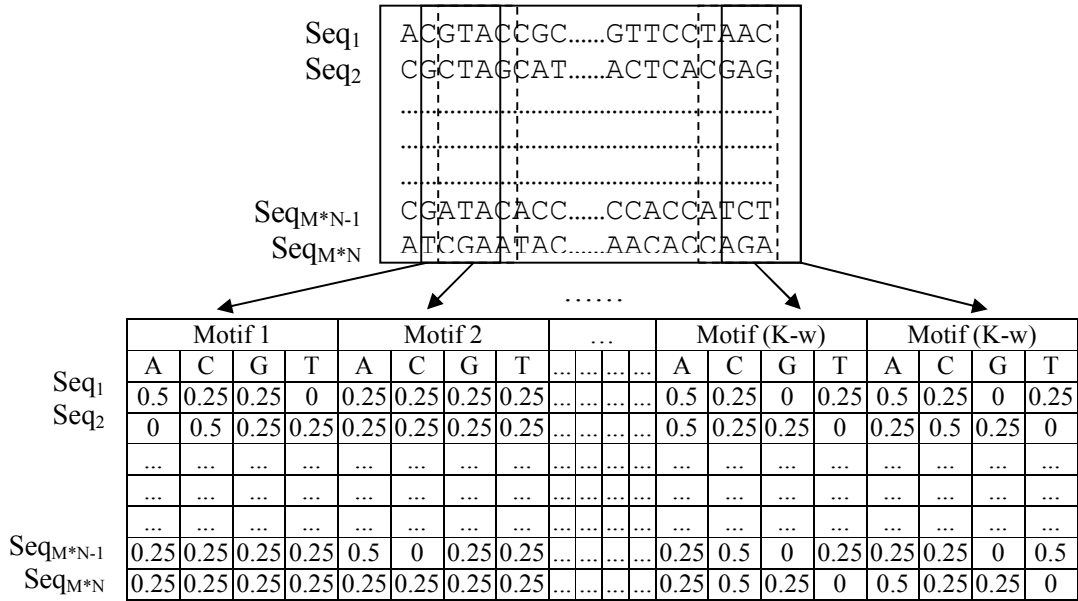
$Seq_1$ ACGTACCGC......GTTCCTAAC
$Seq_2$ CGCTAGCAT......ACTCACGAG

$Seq_{M*N-1}$ CGATACACC......CCACCATCT
$Seq_{M*N}$ ATCGAATAC......AACACCAGA

......

| | Motif 1 | | | | Motif 2 | | | | ... | | | | Motif (K-w) | | | | Motif (K-w) | | | |
|---|---|---|---|---|---|---|---|---|---|---|---|---|---|---|---|---|---|---|---|---|
| | A | C | G | T | A | C | G | T | ... | ... | ... | ... | A | C | G | T | A | C | G | T |
| $Seq_1$ | 0.5 | 0.25 | 0.25 | 0 | 0.25 | 0.25 | 0.25 | 0.25 | ... | ... | ... | ... | 0.5 | 0.25 | 0 | 0.25 | 0.5 | 0.25 | 0 | 0.25 |
| $Seq_2$ | 0 | 0.5 | 0.25 | 0.25 | 0.25 | 0.25 | 0.25 | 0.25 | ... | ... | ... | ... | 0.5 | 0.25 | 0.25 | 0 | 0.25 | 0.5 | 0.25 | 0 |
| | ... | ... | ... | ... | ... | ... | ... | ... | ... | ... | ... | ... | ... | ... | ... | ... | ... | ... | ... | ... |
| | ... | ... | ... | ... | ... | ... | ... | ... | ... | ... | ... | ... | ... | ... | ... | ... | ... | ... | ... | ... |
| | ... | ... | ... | ... | ... | ... | ... | ... | ... | ... | ... | ... | ... | ... | ... | ... | ... | ... | ... | ... |
| $Seq_{M*N-1}$ | 0.25 | 0.25 | 0.25 | 0.25 | 0.5 | 0 | 0.25 | 0.25 | ... | ... | ... | ... | 0.25 | 0.5 | 0 | 0.25 | 0.25 | 0.25 | 0 | 0.5 |
| $Seq_{M*N}$ | 0.25 | 0.25 | 0.25 | 0.25 | 0.25 | 0.25 | 0.25 | 0.25 | ... | ... | ... | ... | 0.25 | 0.5 | 0.25 | 0 | 0.5 | 0.25 | 0.25 | 0 |